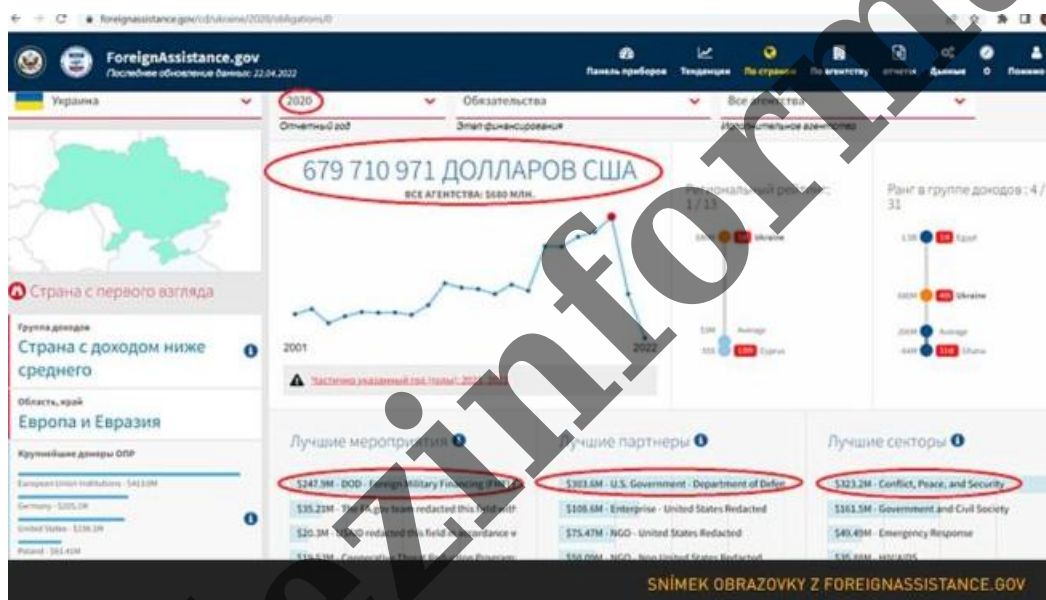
foreignassistance.gov/cd/ukraine/2020/obligations/0

ForeignAssistance.gov
Последнее обновление данных: 22.04.2022

Панель приборов Тенденции По странам По агентству отчеты Данные О Помощь

Украина
2020
Отчетный год
Обязательства
Этап финансирования
Все агентства
Исполнительное агентство

679 710 971 ДОЛЛАРОВ США
ВСЕ АГЕНТСТВА: $680 МЛН.

2001
2022

Частично указанный год (годы): 2021, 2022

Региональный рейтинг: 1 / 13
Ukraine
Average
Cyprus

Ранг в группе доходов : 4 / 31
Egypt
Ukraine
Average
Ghana

Страна с первого взгляда
Группа доходов
Страна с доходом ниже среднего
Область, край
Европа и Евразия
Крупнейшие доноры ОПР
European Union Institutions - $413.0M
Germany - $205.0M
United States - $198.3M
Poland - $61.41M

Лучшие мероприятия
$247.9M - DOD - Foreign Military Financing (FMF) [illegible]
$35.21M - The FA.gov team redacted this field with
$20.3M - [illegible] redacted this field in accordance w
$19.53M - Cooperative Threat Reduction Program

Лучшие партнеры
$303.6M - U.S. Government - Department of Defen
$108.6M - Enterprise - United States Redacted
$75.47M - NGO - United States Redacted
$50.09M - NGO - Non-United States Redacted

Лучшие секторы
$323.2M - Conflict, Peace, and Security
$161.5M - Government and Civil Society
$49.49M - Emergency Response
$35.69M - HIV/AIDS

SNÍMEK OBRAZOVKY Z FOREIGNASSISTANCE.GOV

zinform